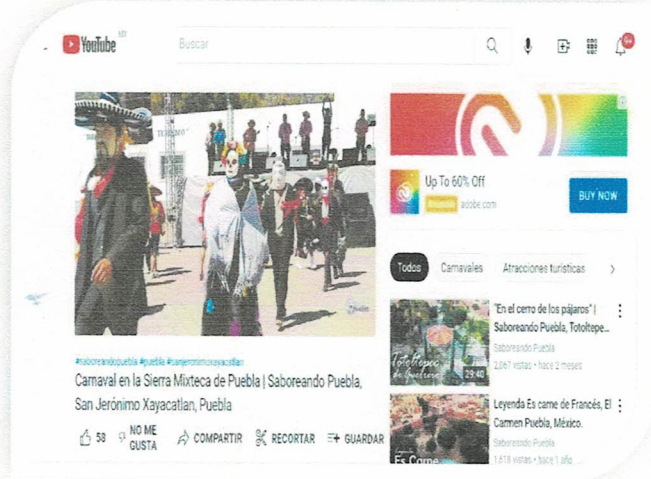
YouTube MX

Buscar

9+

Up To 60% Off

Anuncio · adobe.com

BUY NOW

Todos Carnavales Atracciones turísticas

"En el cerro de los pájaros" | Saboreando Puebla, Totoltepe...

Saboreando Puebla

2,067 vistas · hace 2 meses

29:40

Leyenda Es carne de Francés, El Carmen Puebla, México.

Saboreando Puebla

1,618 vistas · hace 1 año

Es Carne

#saboreandopuebla #puebla #sanjeronimoxayacatlan

Carnaval en la Sierra Mixteca de Puebla | Saboreando Puebla, San Jerónimo Xayacatlan, Puebla

58 NO ME GUSTA COMPARTIR RECORTAR GUARDAR